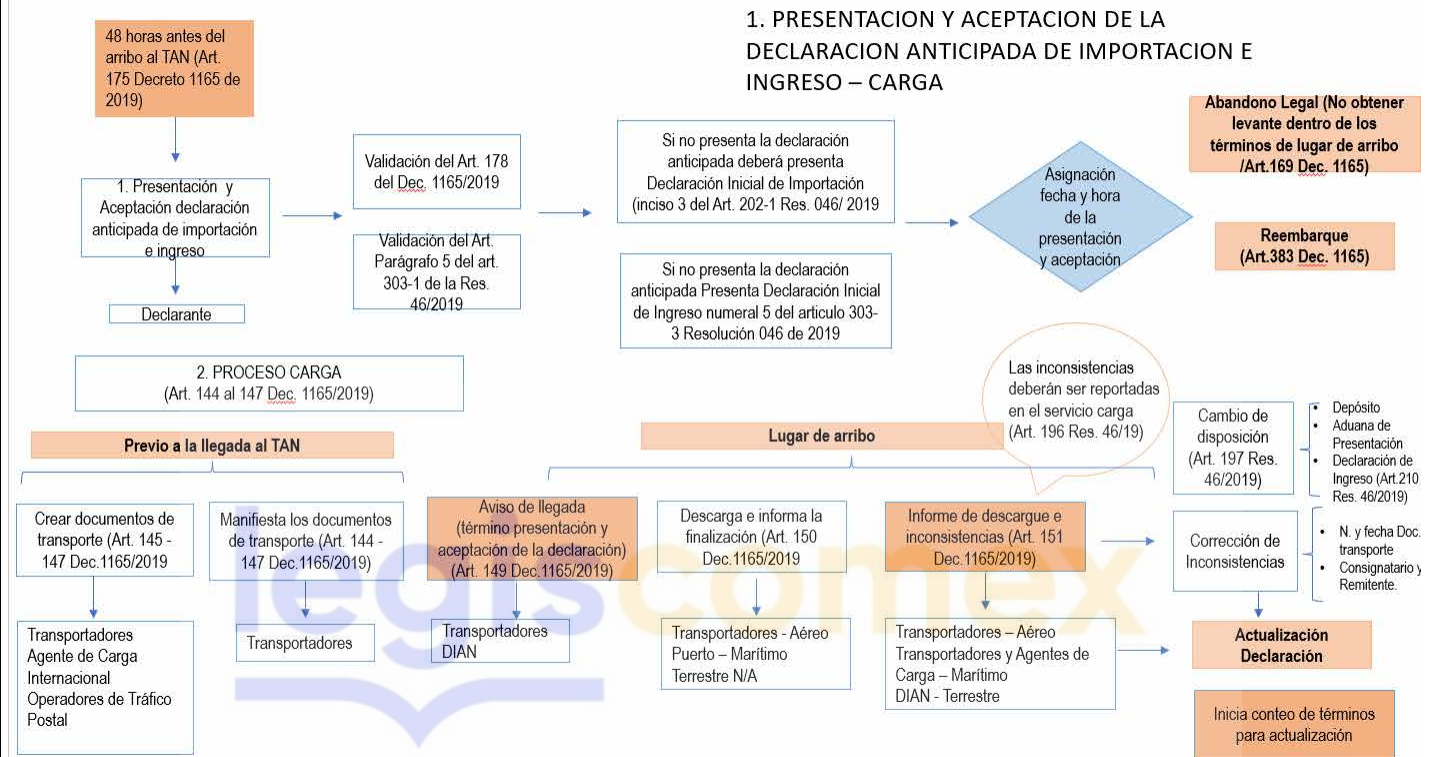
1. PRESENTACION Y ACEPTACION DE LA DECLARACION ANTICIPADA DE IMPORTACION E INGRESO – CARGA

48 horas antes del arribo al TAN (Art. 175 Decreto 1165 de 2019)

1. Presentación y Aceptación declaración anticipada de importación e ingreso

Declarante

Validación del Art. 178 del Dec. 1165/2019

Validación del Art. Parágrafo 5 del art. 303-1 de la Res. 46/2019

Si no presenta la declaración anticipada deberá presenta Declaración Inicial de Importación (inciso 3 del Art. 202-1 Res. 046/ 2019

Si no presenta la declaración anticipada Presenta Declaración Inicial de Ingreso numeral 5 del articulo 303-3 Resolución 046 de 2019

Asignación fecha y hora de la presentación y aceptación

Abandono Legal (No obtener levante dentro de los términos de lugar de arribo /Art.169 Dec. 1165)

Reembarque (Art.383 Dec. 1165)

2. PROCESO CARGA (Art. 144 al 147 Dec. 1165/2019)

Las inconsistencias deberán ser reportadas en el servicio carga (Art. 196 Res. 46/19)

Previo a la llegada al TAN

Lugar de arribo

Cambio de disposición (Art. 197 Res. 46/2019)

- Depósito
- Aduana de Presentación
- Declaración de Ingreso (Art.210 Res. 46/2019)

Crear documentos de transporte (Art. 145 - 147 Dec.1165/2019

Manifiesta los documentos de transporte (Art. 144 - 147 Dec.1165/2019)

Aviso de llegada (término presentación y aceptación de la declaración) (Art. 149 Dec.1165/2019)

Descarga e informa la finalización (Art. 150 Dec.1165/2019

Informe de descargue e inconsistencias (Art. 151 Dec.1165/2019)

Corrección de Inconsistencias

- N. y fecha Doc. transporte
- Consignatario y Remitente.

Transportadores Agente de Carga Internacional Operadores de Tráfico Postal

Transportadores

Transportadores DIAN

Transportadores - Aéreo Puerto – Marítimo Terrestre N/A

Transportadores – Aéreo Transportadores y Agentes de Carga – Marítimo DIAN - Terrestre

Actualización Declaración

Inicia conteo de términos para actualización

legiscomex